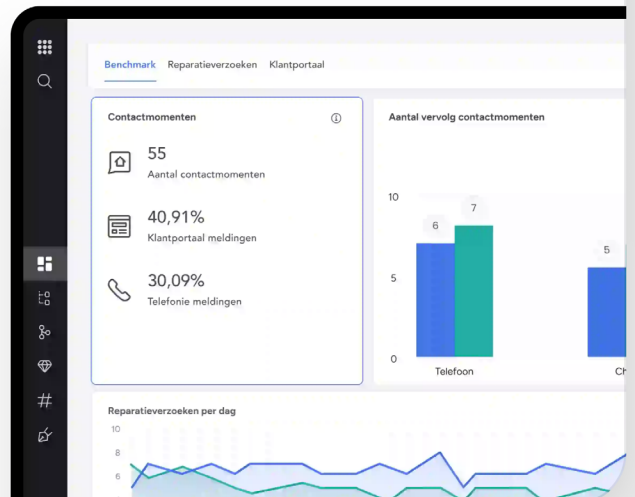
Benchmark Reparatieverzoeken Klantportaal

Contactmomenten

55
Aantal contactmomenten

40,91%
Klantportaal meldingen

30,09%
Telefonie meldingen

Aantal vervolg contactmomenten

10
5
0

6
7
5

Telefoon
Ch

Reparatieverzoeken per dag

10
8
6